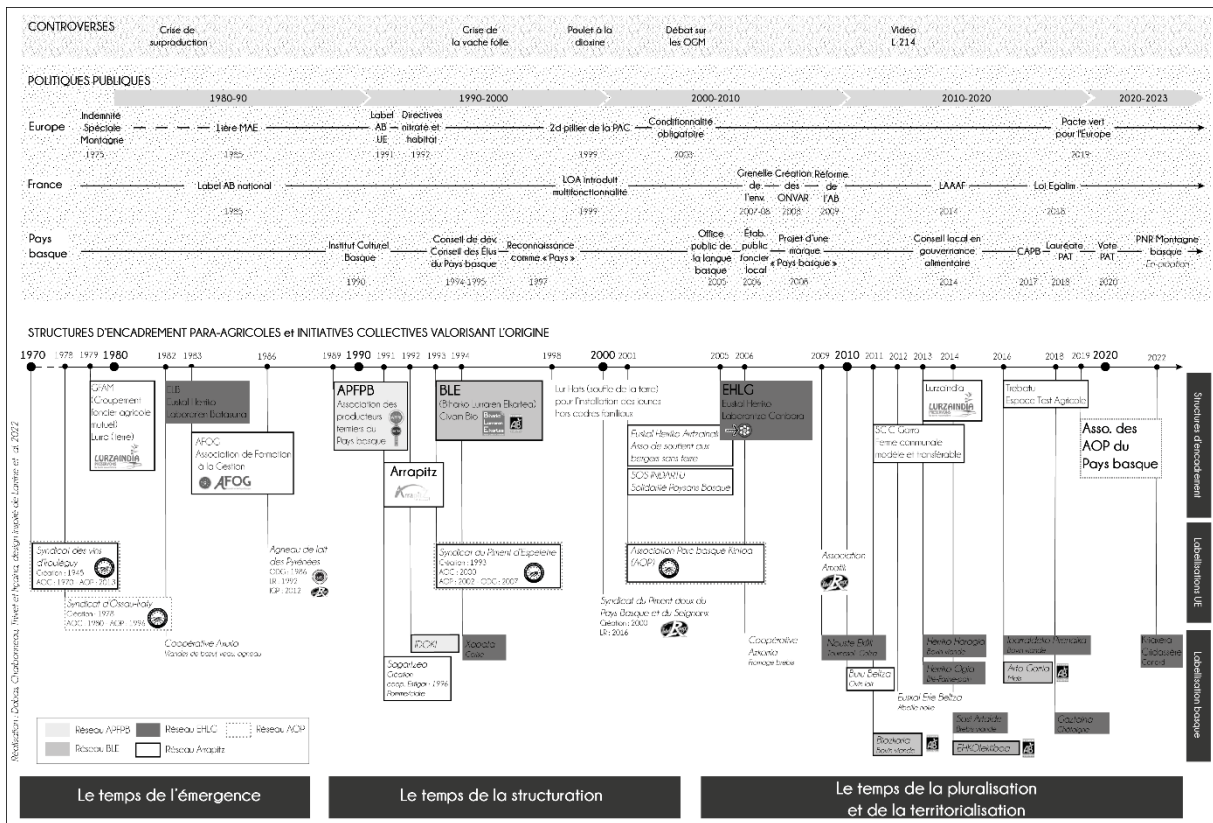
CONTROVERSES

Crise de surproduction

Crise de la vache folle

Poulet à la dioxine

Débat sur les OGM

Vidéo L 214

POLITIQUES PUBLIQUES

1980-90

1990-2000

2000-2010

2010-2020

2020-2023

Europe

Indemnité Spéciale Montagne 1975

1ère MAE 1985

Label AB UE 1991

Directives nitrate et habitat 1992

2d pilier de la PAC 1999

Conditionnalité obligatoire 2003

Pacte vert pour l'Europe 2019

France

Label AB national 1985

LOA introduit multifonctionnalité 1999

Grenelle de l'env. 2007-08

Création des ONVAR 2008

Réforme de l'AB 2009

LAAAF 2014

Loi Egalim 2018

Pays basque

Institut Culturel Basque 1990

Conseil de dév. Conseil des Elus du Pays basque 1994-1995

Reconnaissance comme « Pays » 1997

Office public de la langue basque 2005

Etab. public foncier local 2006

Projet d'une marque « Pays basque » 2008

Conseil local en gouvernance alimentaire 2014

CAPB 2017

Lauréate PAT 2018

Vote PAT 2020

PNR Montagne basque En projet

STRUCTURES D'ENCADREMENT PARA-AGRICOLES et INITIATIVES COLLECTIVES VALORISANT L'ORIGINE

1970 1978 1979 1980 1982 1983 1986 1989 1990 1991 1992 1993 1994 1998 2000 2001 2005 2006 2009 2010 2011 2012 2013 2014 2016 2018 2019 2020 2022

GFAM (Groupement foncier agricole mutuel) Lurra (Terre) LURZAINDIA

ELB Euskal Herriko Laborarien Batasuna

AFOG Association de Formation à la Gestion AFOG

APFPB Association des producteurs fermiers du Pays basque

Arrapitz

BLE (Biharko Lurraren Elkartea) Civam Bio

Lur Hats (souffle de la terre) pour l'installation des jeunes hors cadres familiaux

EHLG Euskal Herriko Laborantza Ganbara

Euskal Herriko Artzainak Asso de soutien aux bergers sans terre

SOS PAISANTO Solidarité Paysans Basque

Lurzaindia LURZAINDIA

Trebatu Espace Test Agricole

SCIC Garro 1ème communale modèle et transférable

Asso. des AOP du Pays basque

Structures d'encadrement

Syndicat des vins d'Irouleguy Création : 1945 AOC : 1970 · AOP : 2013

Syndicat d'Ossau-Iraty Création : 1978 AOC : 1980 · AOP : 1996

Coopérative Axuria Viandes de bœuf, veau, agneau

Agneau de lait des Pyrénées ODG : 1986 LR : 1992 IGP : 2012

Syndicat du Piment d'Espelette Création : 1993 AOC : 2000 AOP : 2002 · ODG : 2007

Association Porc basque Kintoa (AOP)

Syndicat du Piment doux du Pays Basque et du Sóignons Création : 2000 LR : 2016

Association Amattik

Labellisations UE

IDOKI

Xapata Cerise

Sagarlea Création coop. Eztigar : 1996 Pommes/cidre

Coopérative Azkorria Fromage fermier

Nouste Ekik Fromage, Caba

Buru Beltza Chair, lait

Euskal Erle Beltza Abeille noire

Bizkarra Porc fermier

Herriko Naragia Bœuf viande

Herriko Ogia Blé-Farine-pain

Sasi Ardia Brebis viande

EHKOlektiboa

Joumpeteko Pezoaka Bœuf viande

Axia Garria Maïs

Gaztaina Châtaigne

Etxaxia Cassoulet Cochon

Labellisation basque

Réseau APFPB
Réseau BLE
Réseau EHLG
Réseau Arrapitz
Réseau AOP

Réalisation : Dufour, Chabannes, Friret et Ngabi, design inspiré de Lavine et al., 2022

Le temps de l'émergence

Le temps de la structuration

Le temps de la pluralisation et de la territorialisation